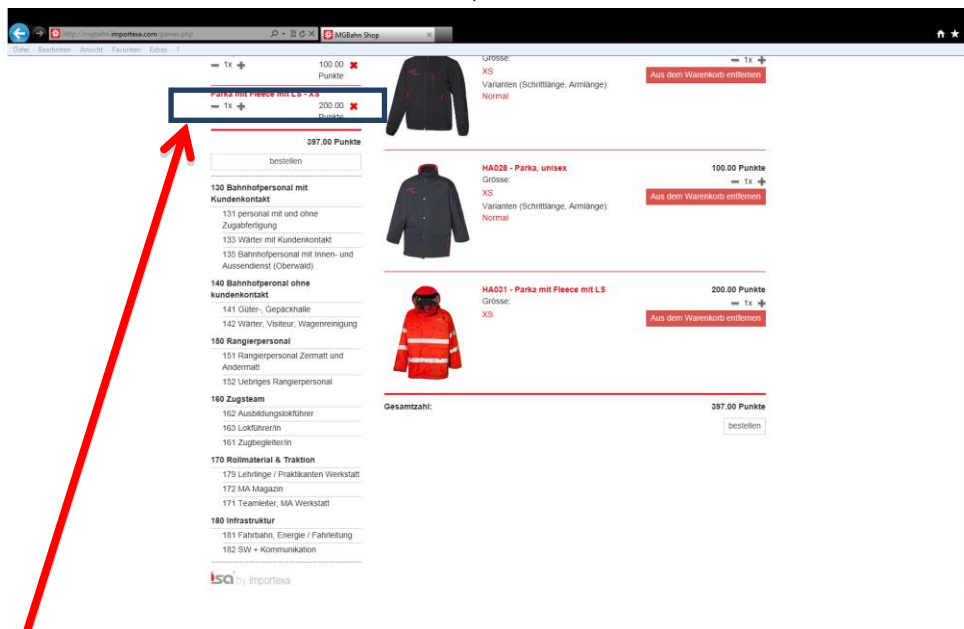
http://mgbahn.importexa.com/panier.php
MGBahn Shop
Datei Bearbeiten Ansicht Favoriten Extras ?

1x 100.00 Punkte
Parka mit Fleece mit LS - XS
1x 200.00 Punkte
397.00 Punkte
bestellen

130 Bahnhofpersonal mit Kundenkontakt
131 personal mit und ohne Zugabfertigung
133 Wärter mit Kundenkontakt
135 Bahnhofpersonal mit Innen- und Aussendienst (Oberwald)
140 Bahnhofperonal ohne kundenkontakt
141 Güter-, Gepäckhalle
142 Wärter, Visiteur, Wagenreinigung
150 Rangierpersonal
151 Rangierpersonal Zermatt und Andermatt
152 Uebriges Rangierpersonal
160 Zugsteam
162 Ausbildungslokführer
163 Lokführer/in
161 Zugbegleiter/in
170 Rollmaterial & Traktion
179 Lehrlinge / Praktikanten Werkstatt
172 MA Magazin
171 Teamleiter, MA Werkstatt
180 Infrastruktur
181 Fahrbahn, Energie / Fahrleitung
182 SW + Kommunikation

isa by importexa

Grösse:
XS
Varianten (Schrittlänge, Armlänge):
Normal
1x
Aus dem Warenkorb entfernen

HA028 - Parka, unisex
100.00 Punkte
Grösse:
XS
Varianten (Schrittlänge, Armlänge):
Normal
1x
Aus dem Warenkorb entfernen

HA031 - Parka mit Fleece mit LS
200.00 Punkte
Grösse:
XS
1x
Aus dem Warenkorb entfernen

Gesamtzahl:
397.00 Punkte
bestellen